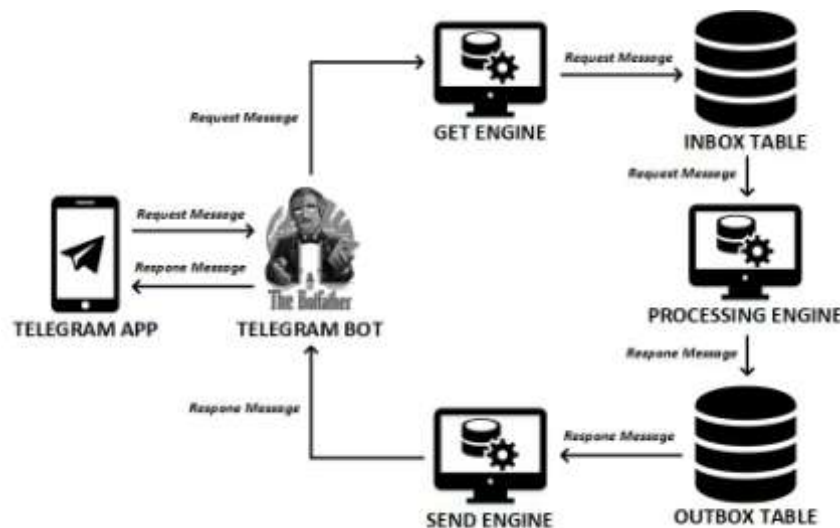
Request Message

GET ENGINE

Request Message

INBOX TABLE

Request Message

Request Message

Respone Message

The BotFather

TELEGRAM APP

TELEGRAM BOT

PROCESSING ENGINE

Respone Message

Respone Message

Respone Message

SEND ENGINE

OUTBOX TABLE